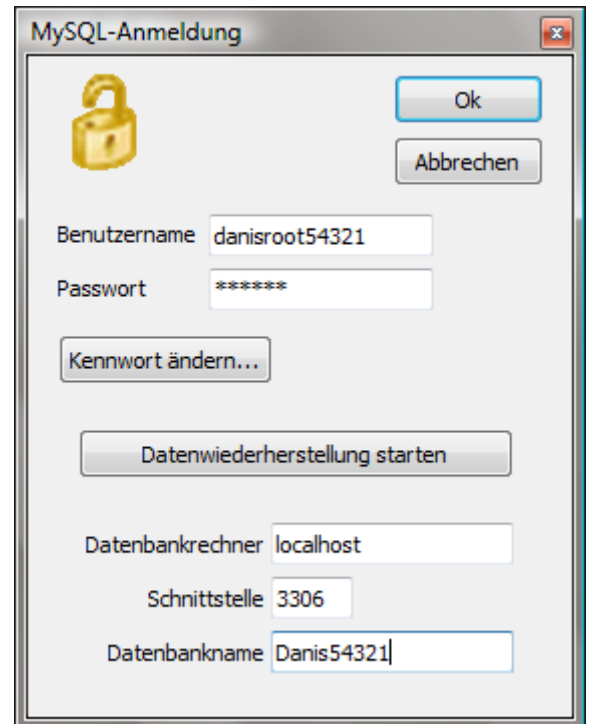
MySQL-Anmeldung

Ok

Abbrechen

Benutzername danisroot54321

Passwort ******

Kennwort ändern...

Datenwiederherstellung starten

Datenbankrechner localhost

Schnittstelle 3306

Datenbankname Danis54321